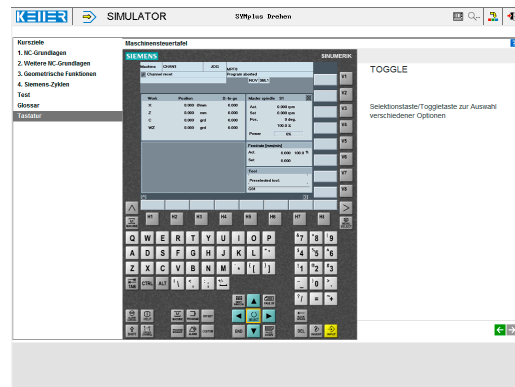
KELLER SIMULATOR SYMplus Drehen

Kursziele
1. NC-Grundlagen
2. Weitere NC-Grundlagen
3. Geometrische Funktionen
4. Siemens-Zyklen
Test
Glossar
Tastatur

Maschinensteuertafel

SIEMENS SINUMERIK

Machine CHAN1 JOG MPF0
Channel reset Program aborted
ROV SBL1

| WCS | Position | D: fix gm |
|---|---|---|
| X | 0.000 | |
| Z | 0.000 | mm |
| C | 0.000 | grd |
| WZ | 0.000 | grd |

Master spindle S1
Act. 0.000 rpm
Set 0.000 rpm
Pos. 0 deg
100.0 %
Power 0%

Feedrate [mm/min]
Act. 0.000 100.0 %
Set 0.000

Tool
Preselected tool:
G01

V1 V2 V3 V4 V5 V6 V7 V8

H1 H2 H3 H4 H5 H6 H7 H8

Q W E R T Y U I O P
A S D F G H J K L
Z X C V B N M
TAB CTRL ALT

DEL INPUT

TOGGLE

Selektionstaste/Toggletaste zur Auswahl verschiedener Optionen